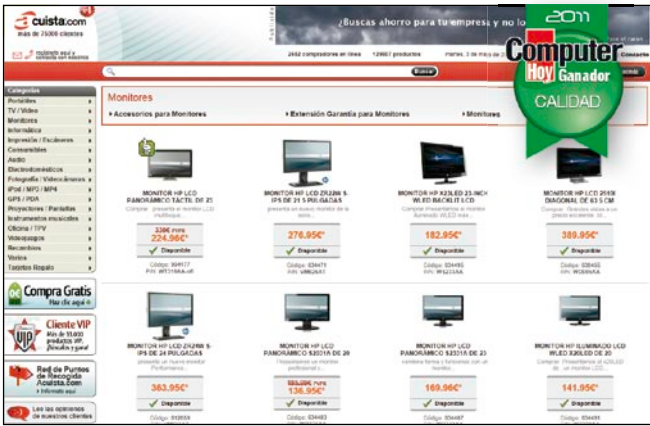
acuista.com
Más de 25000 clientes

¿Buscas ahorro para tu empresa y no lo

2682 compradores en línea 129803 productos

Buscar

2011
Computer Hoy
Ganador
CALIDAD

Categorías
Portátiles
TV / Video
Monitores
Informática
Impresión / Escáneres
Consumibles
Audio
Electrodomésticos
Fotografía / Videocámaras
iPod / MP3 / MP4
GPS / PDA
Proyectores / Pantallas
Instrumentos musicales
Oficina / TPV
Videojuegos
Recambios
Varios
Tarjetas Regalo

Compra Gratis
Haz clic aquí

Cliente VIP

Red de Puntos de Recogida Acuista.com
Infórmate aquí

Lee las opiniones de nuestros clientes

Monitores

Accesorios para Monitores
Extensión Garantía para Monitores
Monitores

MONITOR HP LCD PANORÁMICO TÁCTIL DE 23
224.96€*
Disponible

MONITOR HP LCD ZR2240 S-IPS DE 21.5 PULGADAS
276.95€*
Disponible

MONITOR HP X23LED 23-INCH WLED BACKLIT LCD
182.95€*
Disponible

MONITOR HP LCD 2510I DIAGONAL DE 63.5 CM
389.95€*
Disponible

MONITOR HP LCD ZR2440 S-IPS DE 24 PULGADAS
363.95€*
Disponible

MONITOR HP LCD PANORÁMICO S2031A DE 20
136.95€*
Disponible

MONITOR HP LCD PANORÁMICO S2331A DE 23
169.96€*
Disponible

MONITOR HP ILUMINADO LED WLED X20LED DE 20
141.95€*
Disponible